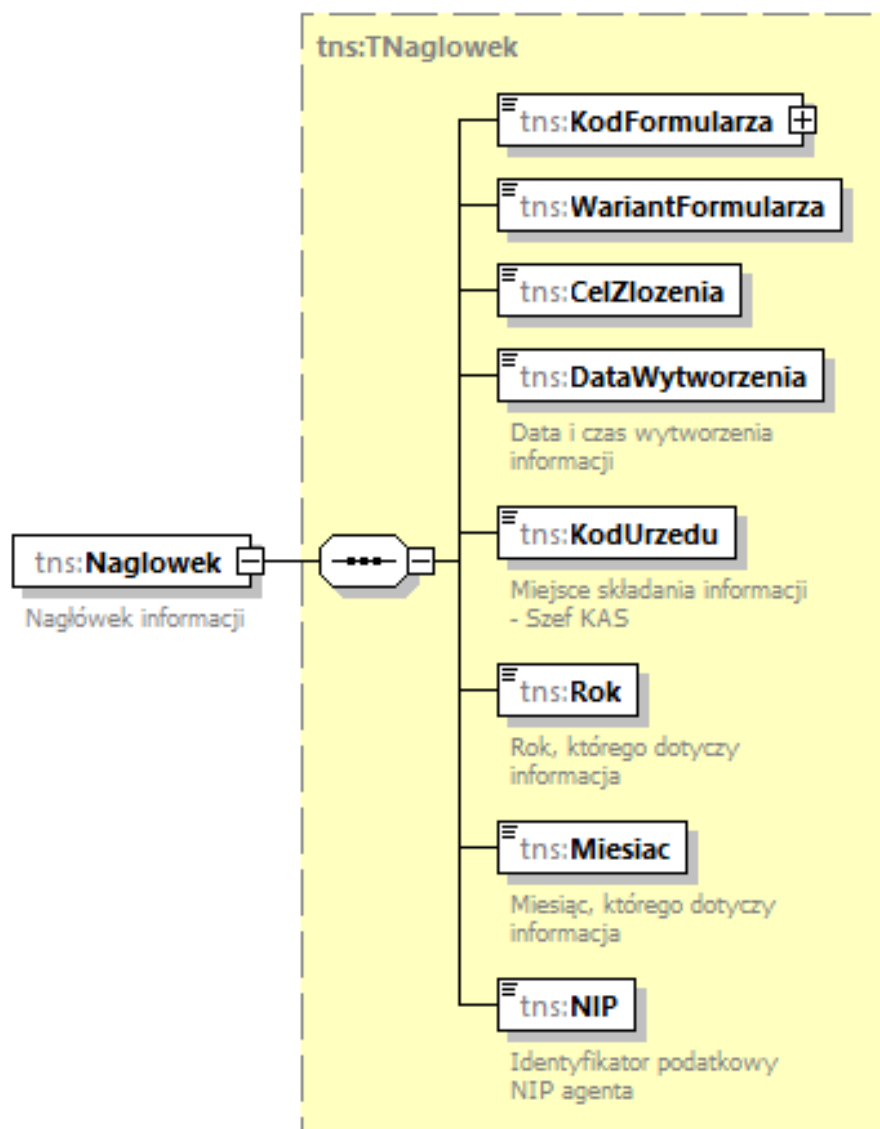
tns:TNaglowek

tns:Naglowek

Nagłówek informacji

tns:KodFormularza

tns:WariantFormularza

tns:CelZlozenia

tns:DataWytworzenia

Data i czas wytworzenia informacji

tns:KodUrzedu

Miejsce składania informacji - Szef KAS

tns:Rok

Rok, którego dotyczy informacja

tns:Miesiac

Miesiąc, którego dotyczy informacja

tns:NIP

Identyfikator podatkowy NIP agenta